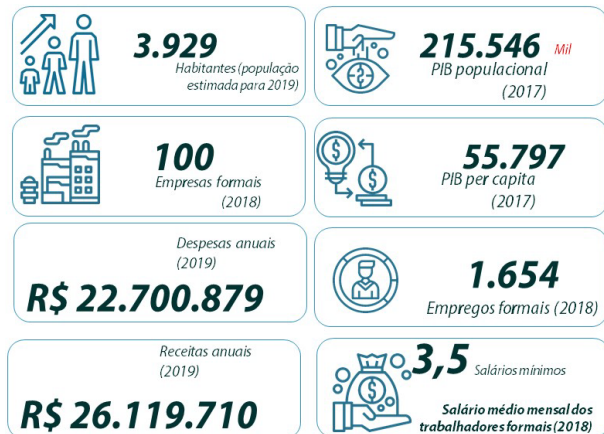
3.929
Habitantes (população estimada para 2019)

215.546 Mil
PIB populacional (2017)

100
Empresas formais (2018)

55.797
PIB per capita (2017)

Despesas anuais (2019)
R$ 22.700.879

1.654
Empregos formais (2018)

Receitas anuais (2019)
R$ 26.119.710

3,5 Salários mínimos
Salário médio mensal dos trabalhadores formais (2018)